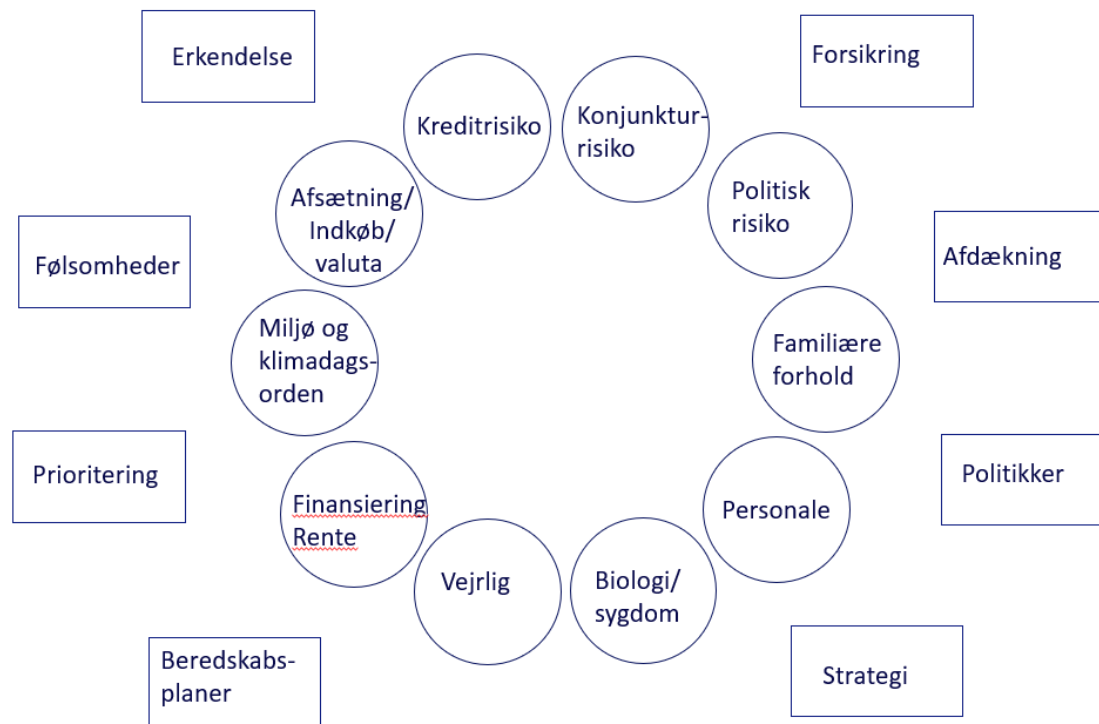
Erkendelse

Forsikring

Kreditrisiko

Konjunkturrisiko

Afsætning/ Indkøb/ valuta

Politisk risiko

Følsomheder

Afdækning

Miljø og klimadagsorden

Familiære forhold

Prioritering

Politikker

Finansiering Rente

Personale

Vejrlig

Biologi/ sygdom

Beredskabsplaner

Strategi